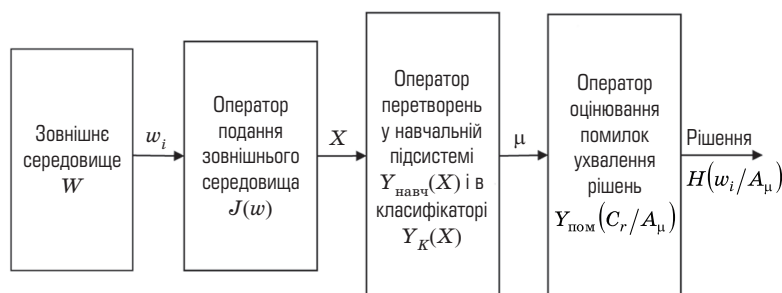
Зовнішнє середовище $W$

$w_i$

Оператор подання зовнішнього середовища $J(w)$

$X$

Оператор перетворень у навчальній підсистемі $Y_{\text{навч}}(X)$ і в класифікаторі $Y_K(X)$

$\mu$

Оператор оцінювання помилок ухвалення рішень $Y_{\text{пом}}\left(C_r/A_\mu\right)$

Рішення $H\left(w_i/A_\mu\right)$